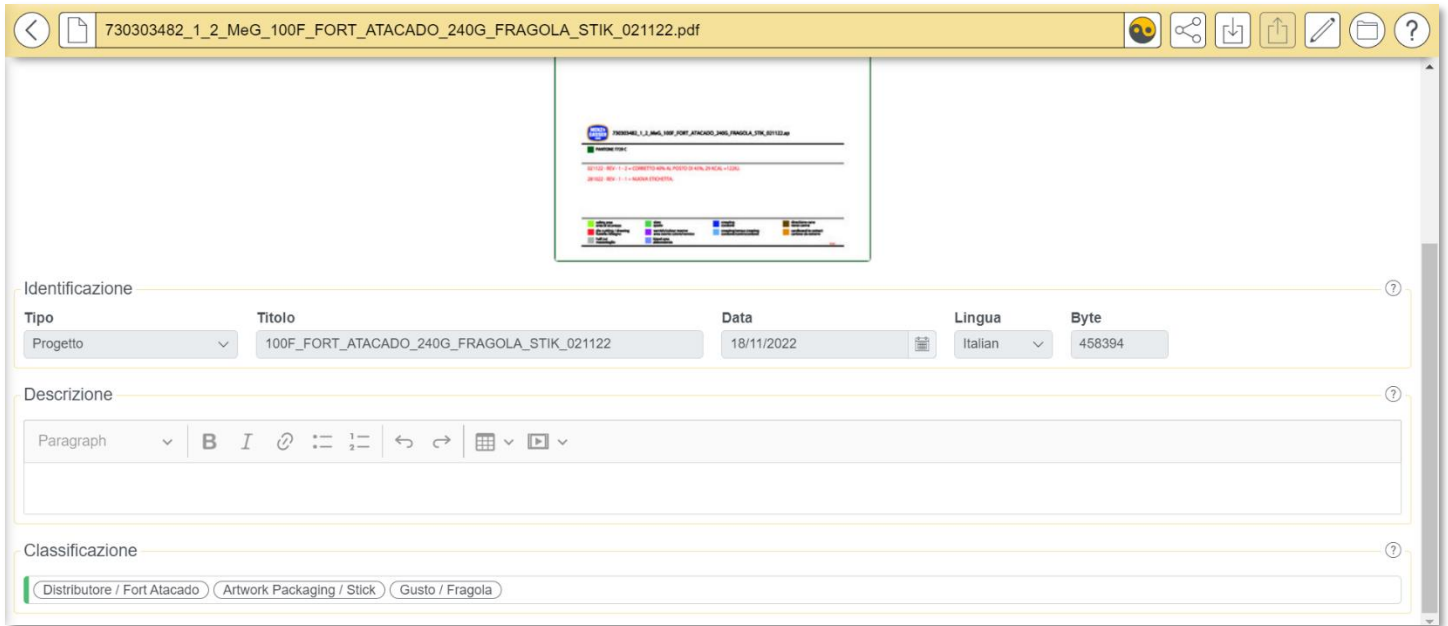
730303482_1_2_MeG_100F_FORT_ATACADO_240G_FRAGOLA_STIK_021122.pdf

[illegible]

Identificazione

Tipo
Progetto

Titolo
100F_FORT_ATACADO_240G_FRAGOLA_STIK_021122

Data
18/11/2022

Lingua
Italian

Byte
458394

Descrizione

Paragraph

Classificazione

Distributore / Fort Atacado
Artwork Packaging / Stick
Gusto / Fragola